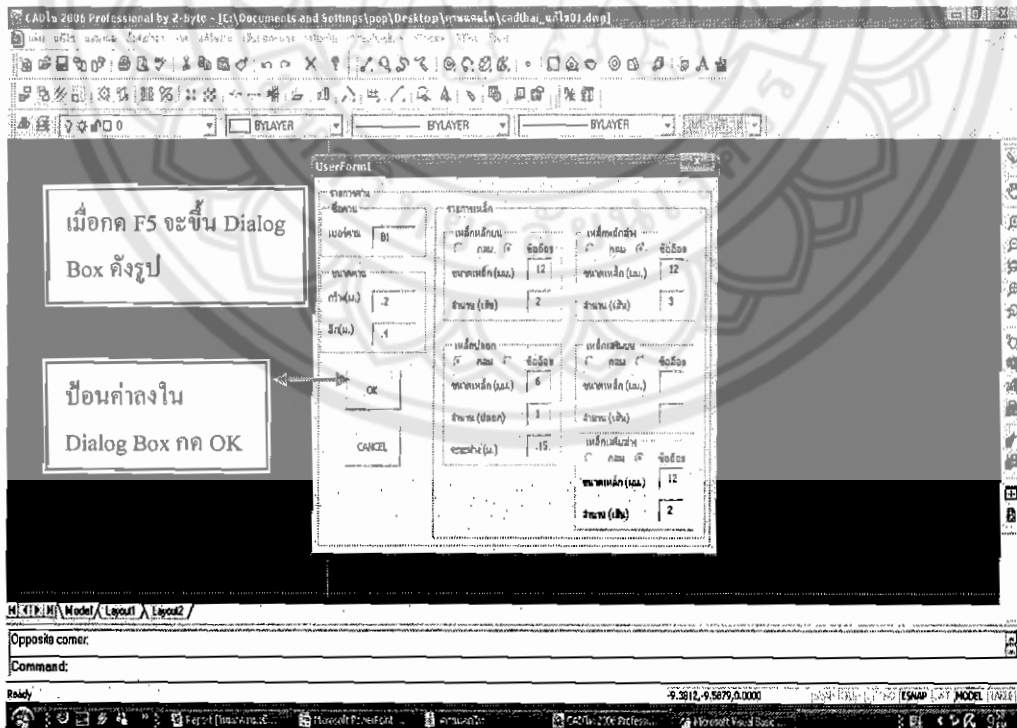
CADlo 2006 Professional by Z-byte - [C:\Documents and Settings\pop\Desktop\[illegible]\cadthai_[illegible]01.dwg]

BYLAYER
BYLAYER
BYLAYER

UserForm1

เมื่อกด F5 จะขึ้น Dialog Box ดังรูป

ป้อนค่าลงใน Dialog Box กด OK

B1

OK

CANCEL

เหล็กเสริมบน
ขนาดเหล็ก (มม.) 12
จำนวน (เส้น) 2

เหล็กเสริมล่าง
ขนาดเหล็ก (มม.) 12
จำนวน (เส้น) 3

กว้าง(ม.) .2
ลึก(ม.) .4

เหล็กปลอก
ขนาดเหล็ก (มม.) 6
จำนวน (ปลอก) 1
ระยะห่าง(ม.) .15

ขนาดเหล็ก (มม.)
จำนวน (เส้น)

ขนาดเหล็ก (มม.) 12
จำนวน (เส้น) 2

Model / Layout1 / Layout2 /

Opposite corner:
Command:

Ready
-9.3812,-9.5879,0.0000
ESNAP
MODEL